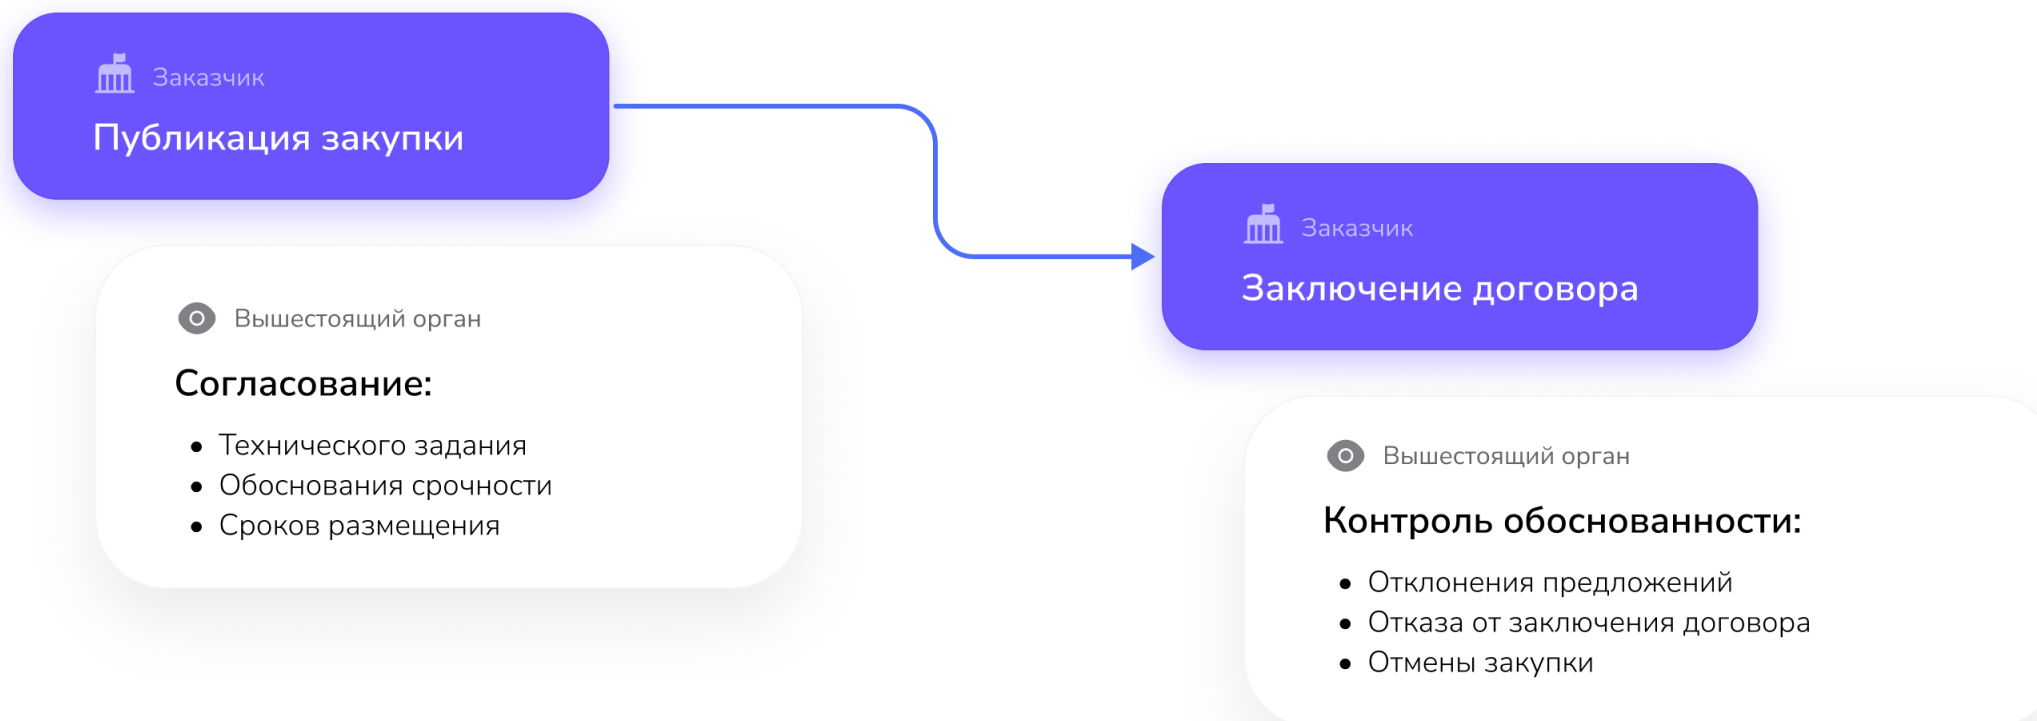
Заказчик

Публикация закупки

Вышестоящий орган

Согласование:

- Технического задания
- Обоснования срочности
- Сроков размещения

Заказчик

Заключение договора

Вышестоящий орган

Контроль обоснованности:

- Отклонения предложений
- Отказа от заключения договора
- Отмены закупки